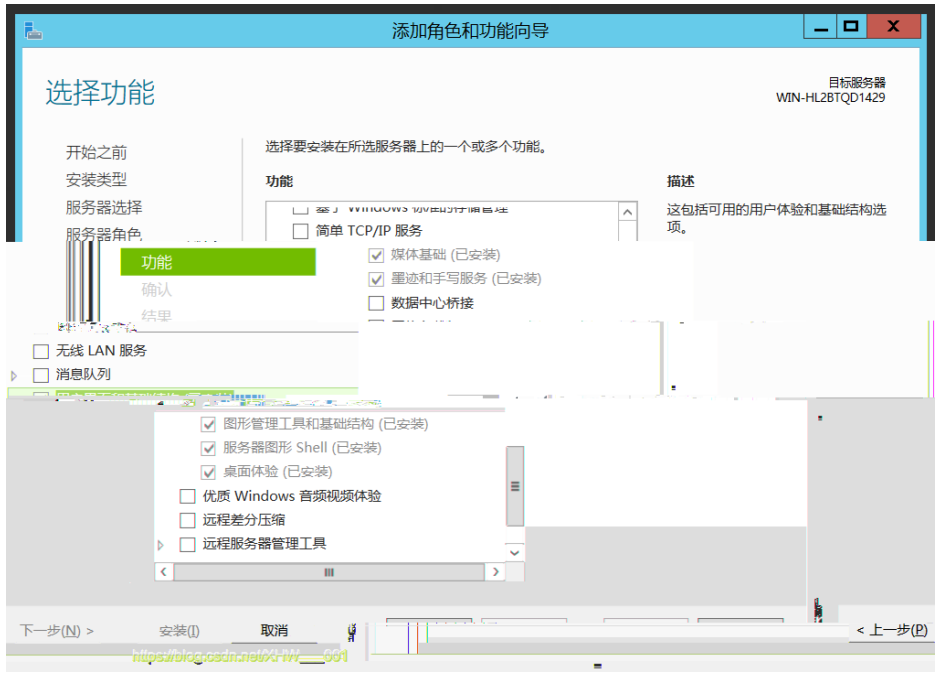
添加角色和功能向导

选择功能

目标服务器
WIN-HL2BTQD1429

开始之前
安装类型
服务器选择
服务器角色
功能
确认
结果

选择要安装在所选服务器上的一个或多个功能。

功能

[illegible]
简单 TCP/IP 服务
媒体基础 (已安装)
墨迹和手写服务 (已安装)
数据中心桥接
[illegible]
无线 LAN 服务
消息队列
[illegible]
图形管理工具和基础结构 (已安装)
服务器图形 Shell (已安装)
桌面体验 (已安装)
优质 Windows 音频视频体验
远程差分压缩
远程服务器管理工具

描述

这包括可用的用户体验和基础结构选项。

下一步(N) >
安装(I)
取消
< 上一步(P)

https://blog.csdn.net/XHW___001